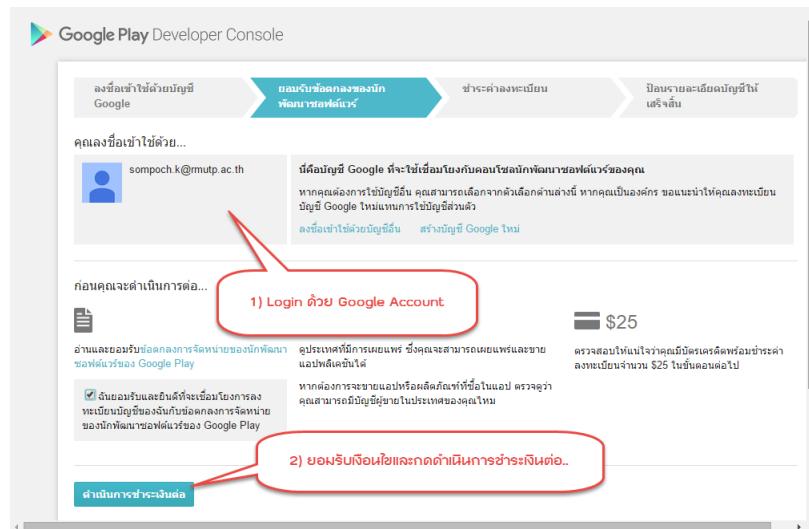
Google Play Developer Console

ลงชื่อเข้าใช้ด้วยบัญชี Google

ยอมรับข้อตกลงของนักพัฒนาซอฟต์แวร์

ชำระค่าลงทะเบียน

ป้อนรายละเอียดบัญชีให้เสร็จสิ้น

คุณลงชื่อเข้าใช้ด้วย...

sompoch.k@rmutp.ac.th

นี่คือบัญชี Google ที่จะใช้เชื่อมโยงกับคอนโซลนักพัฒนาซอฟต์แวร์ของคุณ

หากคุณต้องการใช้บัญชีอื่น คุณสามารถเลือกจากตัวเลือกด้านล่างนี้ หากคุณเป็นองค์กร ขอแนะนำให้คุณลงทะเบียนบัญชี Google ใหม่แทนการใช้บัญชีส่วนตัว

ลงชื่อเข้าใช้ด้วยบัญชีอื่น สร้างบัญชี Google ใหม่

ก่อนคุณจะดำเนินการต่อ...

1) Login ด้วย Google Account

$25

อ่านและยอมรับข้อตกลงการจัดจำหน่ายของนักพัฒนาซอฟต์แวร์ของ Google Play

ดูประเทศที่มีการเผยแพร่ ซึ่งคุณจะสามารถเผยแพร่และขายแอปพลิเคชันได้

หากต้องการจะขายแอปหรือผลิตภัณฑ์ที่ซื้อในแอป ตรวจดูว่าคุณสามารถมีบัญชีผู้ขายในประเทศของคุณไหม

ตรวจสอบให้แน่ใจว่าคุณมีบัตรเครดิตพร้อมชำระค่าลงทะเบียนจำนวน $25 ในขั้นตอนต่อไป

ฉันยอมรับและยินดีที่จะเชื่อมโยงการลงทะเบียนบัญชีของฉันกับข้อตกลงการจัดจำหน่ายของนักพัฒนาซอฟต์แวร์ของ Google Play

2) ยอมรับเงื่อนไขและกดดำเนินการชำระเงินต่อ..

ดำเนินการชำระเงินต่อ